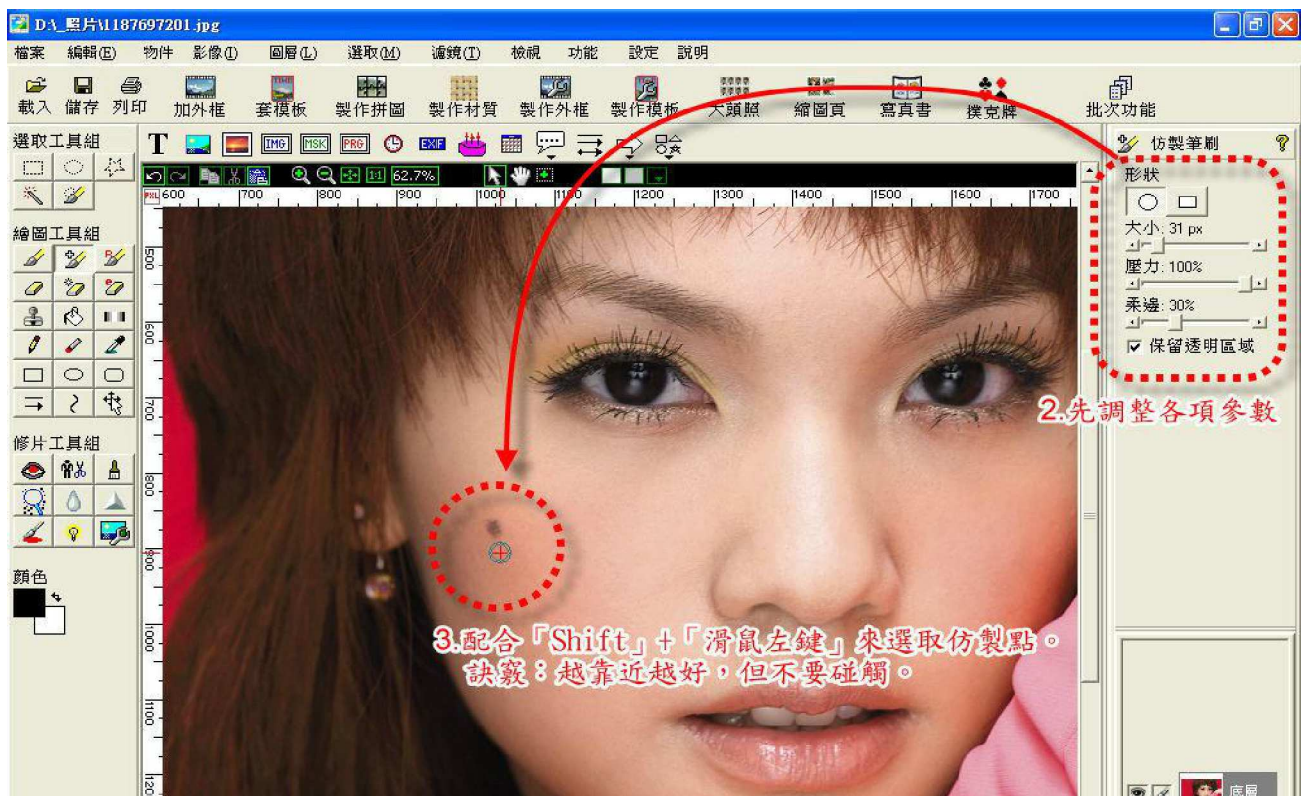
D:\_照片\1187697201.jpg

檔案 編輯(E) 物件 影像(I) 圖層(L) 選取(M) 濾鏡(T) 檢視 功能 設定 說明

載入 儲存 列印 加外框 套模板 製作拼圖 製作材質 製作外框 製作模板 大頭照 縮圖頁 寫真書 撲克牌 批次功能

選取工具組

繪圖工具組

修片工具組

顏色

T IMG MSK PRG EXIF

62.7%

600 700 800 900 1000 1100 1200 1300 1400 1500 1600 1700

500 600 700 800 900 1000 1100 1200

仿製筆刷

形狀

大小: 31 px

壓力: 100%

柔邊: 30%

保留透明區域

2.先調整各項參數

3.配合「Shift」+「滑鼠左鍵」來選取仿製點。
訣竅:越靠近越好,但不要碰觸。

底層